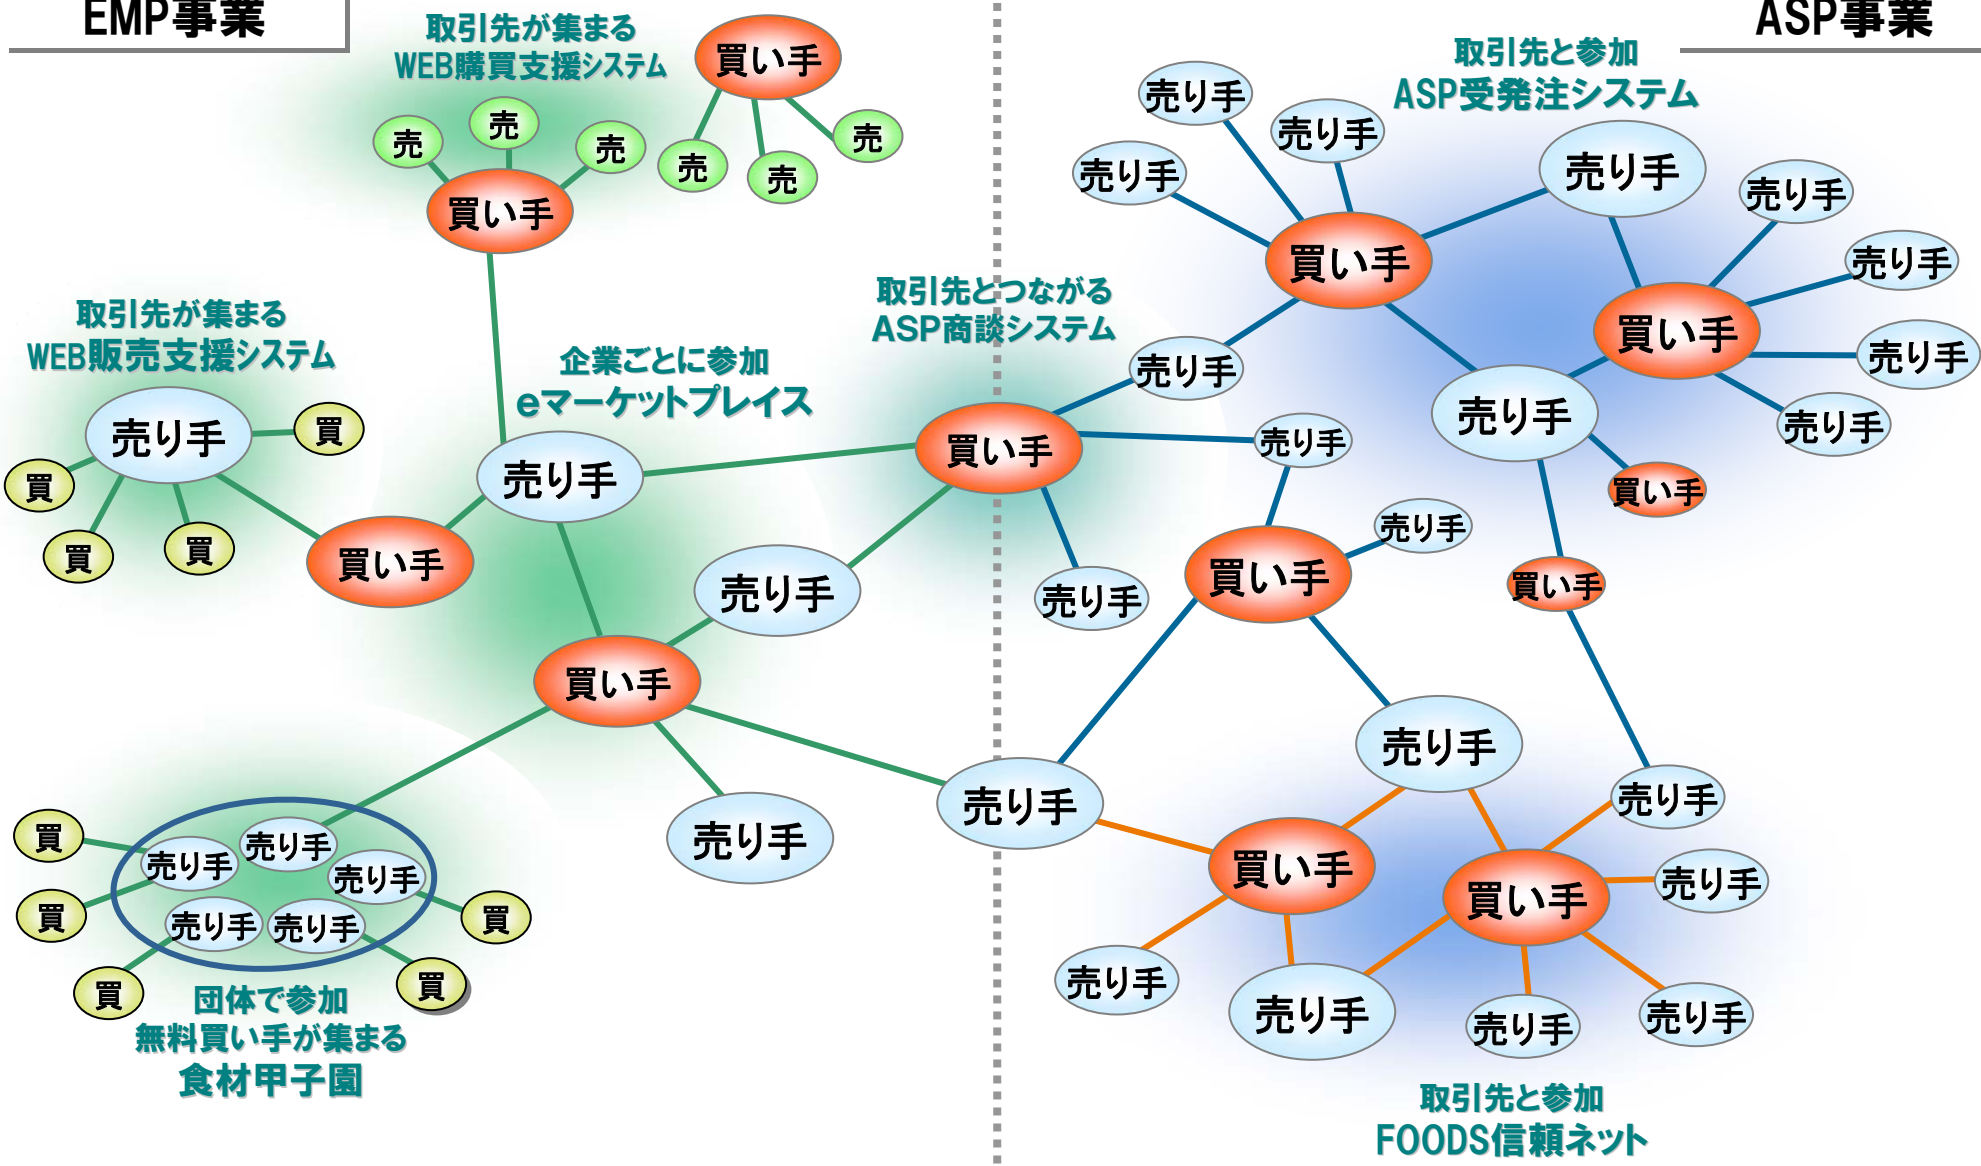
EMP事業

ASP事業

取引先が集まる
WEB購買支援システム

買い手
売
売
売
売
売
売
買い手

取引先と参加
ASP受発注システム

売り手
売り手
売り手
売り手
売り手
買い手
売り手
売り手
買い手
売り手

取引先が集まる
WEB販売支援システム

企業ごとに参加
eマーケットプレイス

取引先とつながる
ASP商談システム

売り手
買
買
買
買
買い手
売り手
売り手
買い手
売り手
売り手
売り手
売り手
買い手
売り手
買い手
買い手
売り手
買い手

売り手
売り手
買い手
売り手
売り手

買
売り手
売り手
売り手
買
買
売り手
売り手
買
買

団体で参加
無料買い手が集まる
食材甲子園

売り手
買い手
買い手
売り手
売り手
売り手
売り手
売り手
売り手

取引先と参加
FOODS信頼ネット